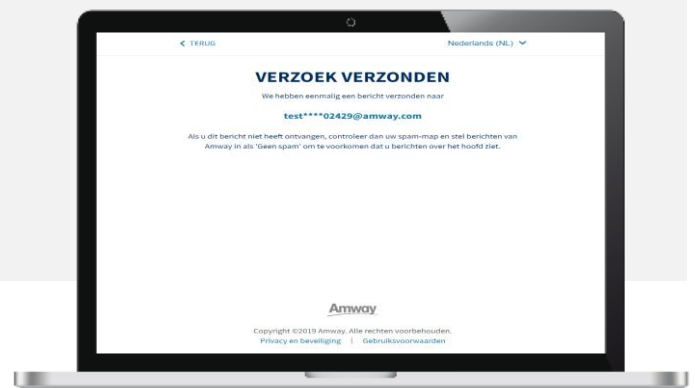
< TERUG

Nederlands (NL)

VERZOEK VERZONDEN

We hebben eenmalig een bericht verzonden naar

test****02429@amway.com

Als u dit bericht niet heeft ontvangen, controleer dan uw spam-map en stel berichten van Amway in als 'Geen spam' om te voorkomen dat u berichten over het hoofd ziet.

Amway

Copyright ©2019 Amway. Alle rechten voorbehouden.
Privacy en beveiliging | Gebruiksvoorwaarden